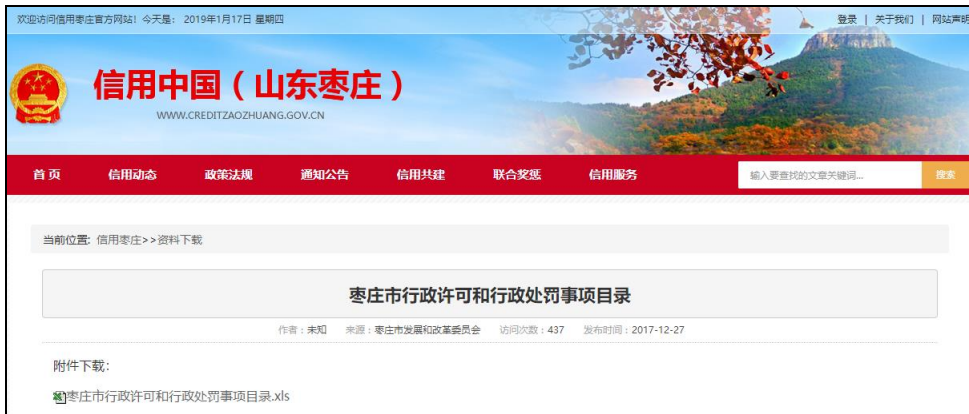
欢迎访问信用枣庄官方网站！今天是：2019年1月17日 星期四

登录 | 关于我们 | 网站声明

信用中国（山东枣庄）

WWW.CREDITZAOZHUANG.GOV.CN

首页 信用动态 政策法规 通知公告 信用共建 联合奖惩 信用服务

输入要查找的文章关键词...

搜索

当前位置：信用枣庄>>资料下载

枣庄市行政许可和行政处罚事项目录

作者：未知 来源：枣庄市发展和改革委员会 访问次数：437 发布时间：2017-12-27

附件下载：

枣庄市行政许可和行政处罚事项目录.xls